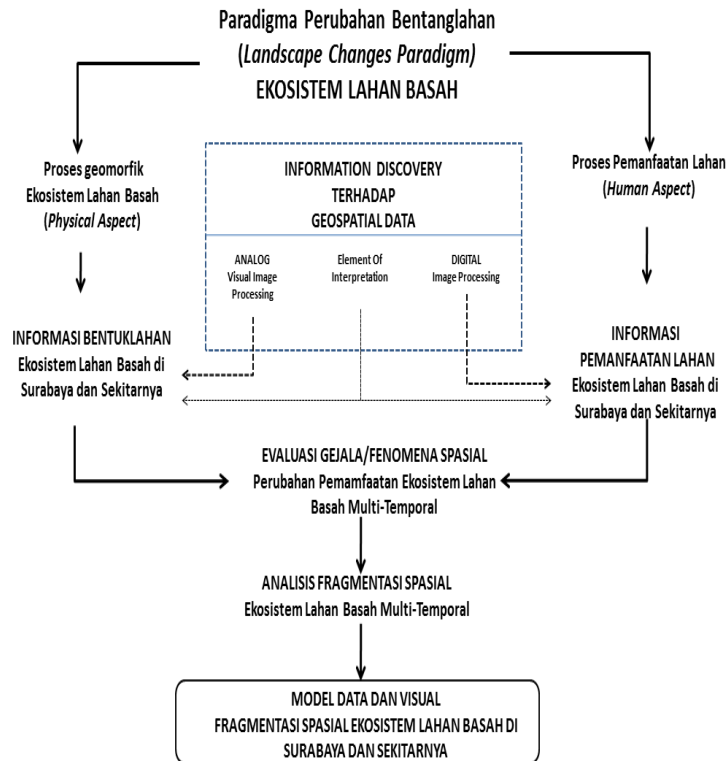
Paradigma Perubahan Bentanglahan
(*Landscape Changes Paradigm*)
EKOSISTEM LAHAN BASAH

Proses geomorfik Ekosistem Lahan Basah (*Physical Aspect*)

INFORMATION DISCOVERY TERHADAP GEOSPATIAL DATA

ANALOG Visual Image Processing

Element Of Interpretation

DIGITAL Image Processing

Proses Pemanfaatan Lahan (*Human Aspect*)

INFORMASI BENTUKLAHAN Ekosistem Lahan Basah di Surabaya dan Sekitarnya

INFORMASI PEMANFAATAN LAHAN Ekosistem Lahan Basah di Surabaya dan Sekitarnya

EVALUASI GEJALA/FENOMENA SPASIAL
Perubahan Pemamfaatan Ekosistem Lahan Basah Multi-Temporal

ANALISIS FRAGMENTASI SPASIAL
Ekosistem Lahan Basah Multi-Temporal

MODEL DATA DAN VISUAL
FRAGMENTASI SPASIAL EKOSISTEM LAHAN BASAH DI SURABAYA DAN SEKITARNYA